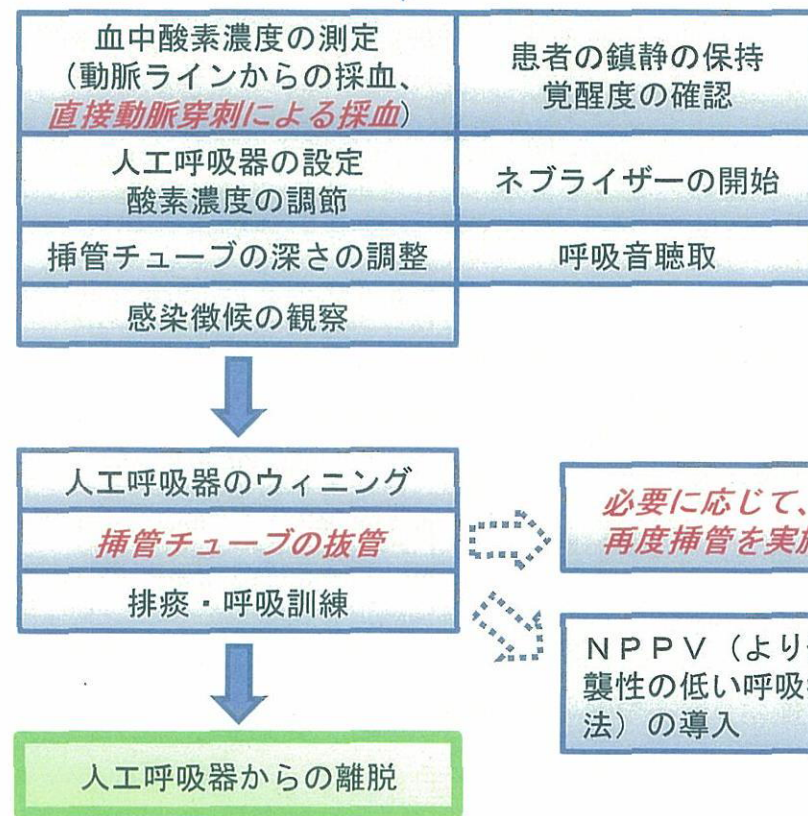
血中酸素濃度の測定（動脈ラインからの採血、直接動脈穿刺による採血）

患者の鎮静の保持
覚醒度の確認

人工呼吸器の設定
酸素濃度の調節

ネブライザーの開始

挿管チューブの深さの調整

呼吸音聴取

感染徴候の観察

人工呼吸器のウィニング

挿管チューブの抜管

排痰・呼吸訓練

必要に応じて、再度挿管を実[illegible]

ＮＰＰＶ（より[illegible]襲性の低い呼吸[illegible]法）の導入

人工呼吸器からの離脱